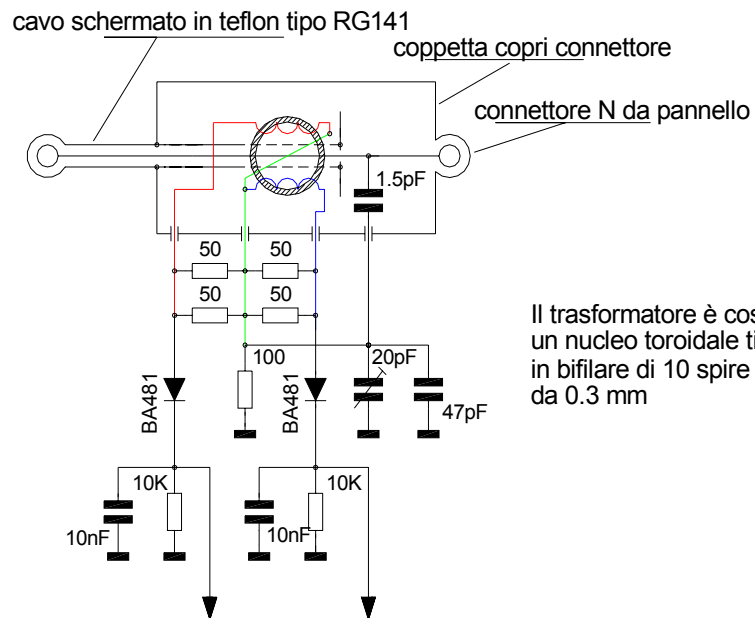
cavo schermato in teflon tipo RG141

coppetta copri connettore

connettore N da pannello

1.5pF

50

50

50

50

100

20pF

47pF

BA481

BA481

10K

10nF

10K

10nF

Il trasformatore è cos
un nucleo toroidale ti
in bifilare di 10 spire
da 0.3 mm